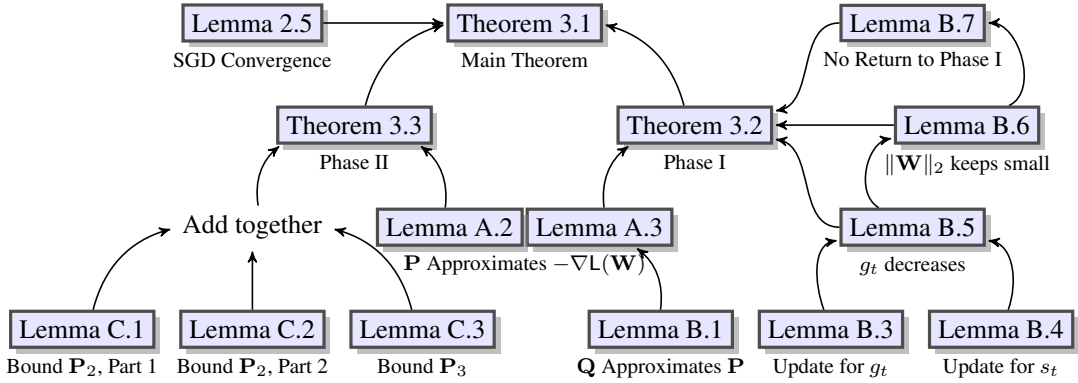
Lemma 2.5
SGD Convergence

Theorem 3.1
Main Theorem

Lemma B.7
No Return to Phase I

Theorem 3.3
Phase II

Theorem 3.2
Phase I

Lemma B.6
$\|\mathbf{W}\|_2$ keeps small

Add together

Lemma A.2

Lemma A.3

$\mathbf{P}$ Approximates $-\nabla \mathsf{L}(\mathbf{W})$

Lemma B.5
$g_t$ decreases

Lemma C.1
Bound $\mathbf{P}_2$, Part 1

Lemma C.2
Bound $\mathbf{P}_2$, Part 2

Lemma C.3
Bound $\mathbf{P}_3$

Lemma B.1
$\mathbf{Q}$ Approximates $\mathbf{P}$

Lemma B.3
Update for $g_t$

Lemma B.4
Update for $s_t$